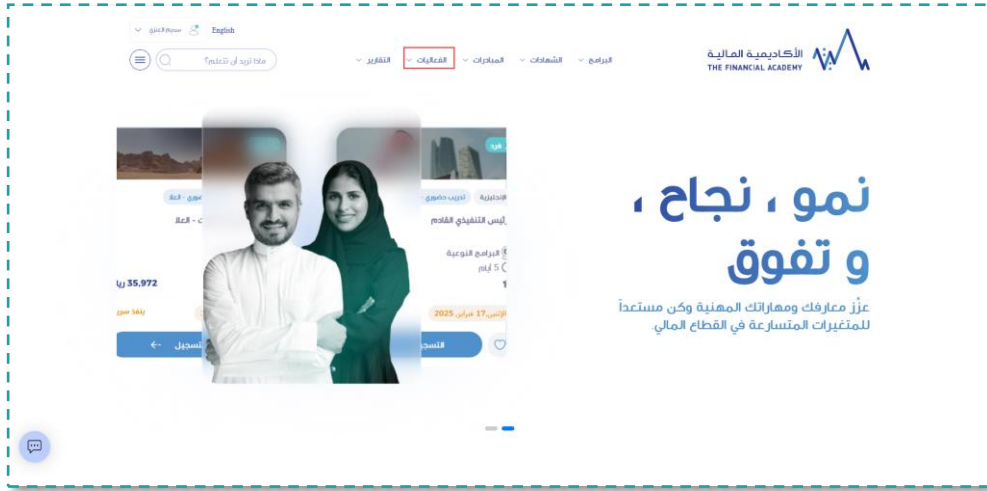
English
سجيل الدخول

الأكاديمية المالية
THE FINANCIAL ACADEMY

البرامج
الشهادات
المبادرات
الفعاليات
التقارير

ماذا تريد أن تتعلم؟

نمو ، نجاح ،
و تفوق

عزّز معارفك ومهاراتك المهنية وكن مستعداً للمتغيرات المتسارعة في القطاع المالي.

فرد
الإنجليزية
تدريب حضوري
الرئيس التنفيذي القادم
البرامج النوعية
5 أيام
الإثنين 17 فبراير 2025
التسجيل

حضوري - العلا
- العلا
35,972 ريال
تسجيل